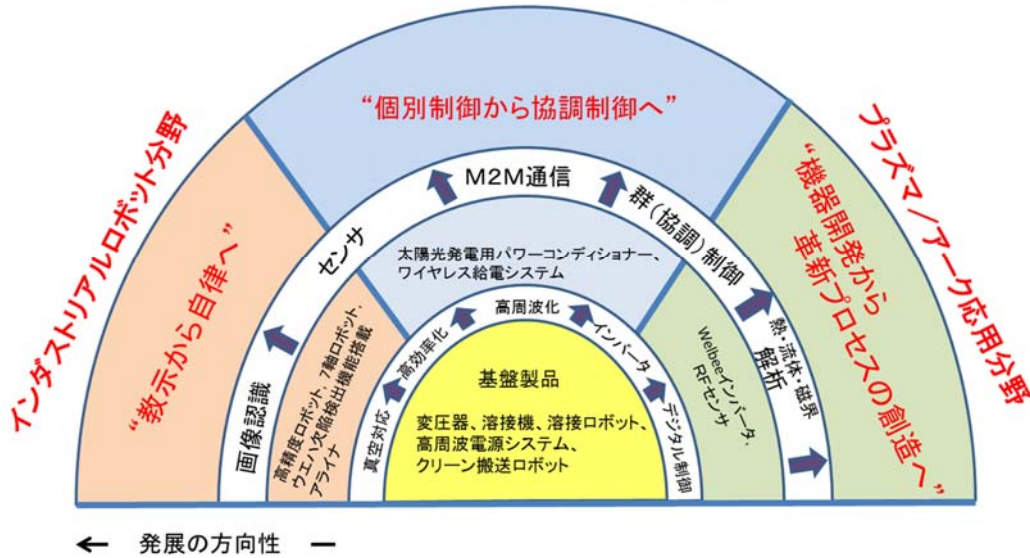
インダストリアルロボット分野

“教示から自律へ”

“個別制御から協調制御へ”

プラズマ／アーク応用分野

“機器開発から革新プロセスの創造へ”

センサ

M2M通信

群（協調）制御

画像認識

高精度ロボット、7軸ロボット、ウエハ欠陥検出機能搭載アライナ

太陽光発電用パワーコンディショナー、ワイヤレス給電システム

熱・流体・磁界解析

Welbeeインバータ、RFセンサ

真空対応

高効率化

高周波化

インバータ

デジタル制御

基盤製品

変圧器、溶接機、溶接ロボット、高周波電源システム、クリーン搬送ロボット

← 発展の方向性 —